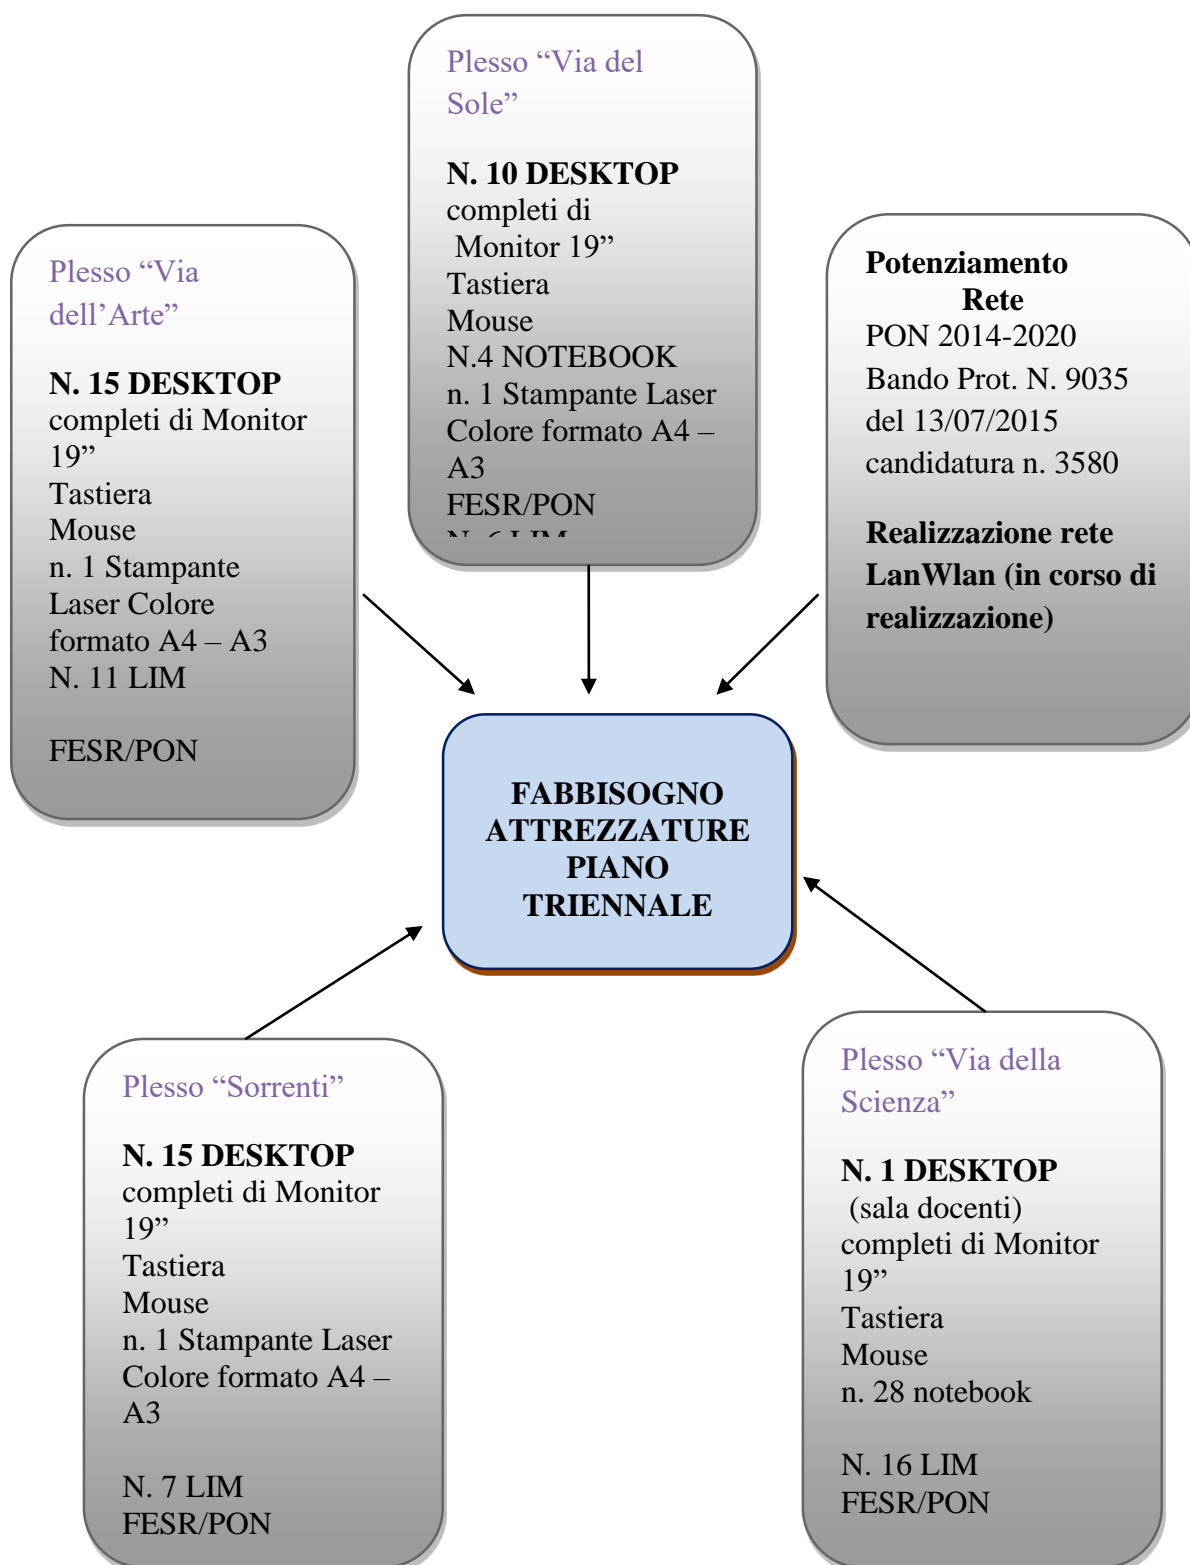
Plesso “Via del Sole”

**N. 10 DESKTOP**
completi di
Monitor 19”
Tastiera
Mouse
N.4 NOTEBOOK
n. 1 Stampante Laser Colore formato A4 – A3
FESR/PON
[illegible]

Plesso “Via dell’Arte”

**N. 15 DESKTOP**
completi di Monitor 19”
Tastiera
Mouse
n. 1 Stampante Laser Colore formato A4 – A3
N. 11 LIM

FESR/PON

**Potenziamento Rete**
PON 2014-2020
Bando Prot. N. 9035 del 13/07/2015
candidatura n. 3580

**Realizzazione rete LanWlan (in corso di realizzazione)**

**FABBISOGNO ATTREZZATURE PIANO TRIENNALE**

Plesso “Sorrenti”

**N. 15 DESKTOP**
completi di Monitor 19”
Tastiera
Mouse
n. 1 Stampante Laser Colore formato A4 – A3

N. 7 LIM
FESR/PON

Plesso “Via della Scienza”

**N. 1 DESKTOP**
(sala docenti)
completi di Monitor 19”
Tastiera
Mouse
n. 28 notebook

N. 16 LIM
FESR/PON